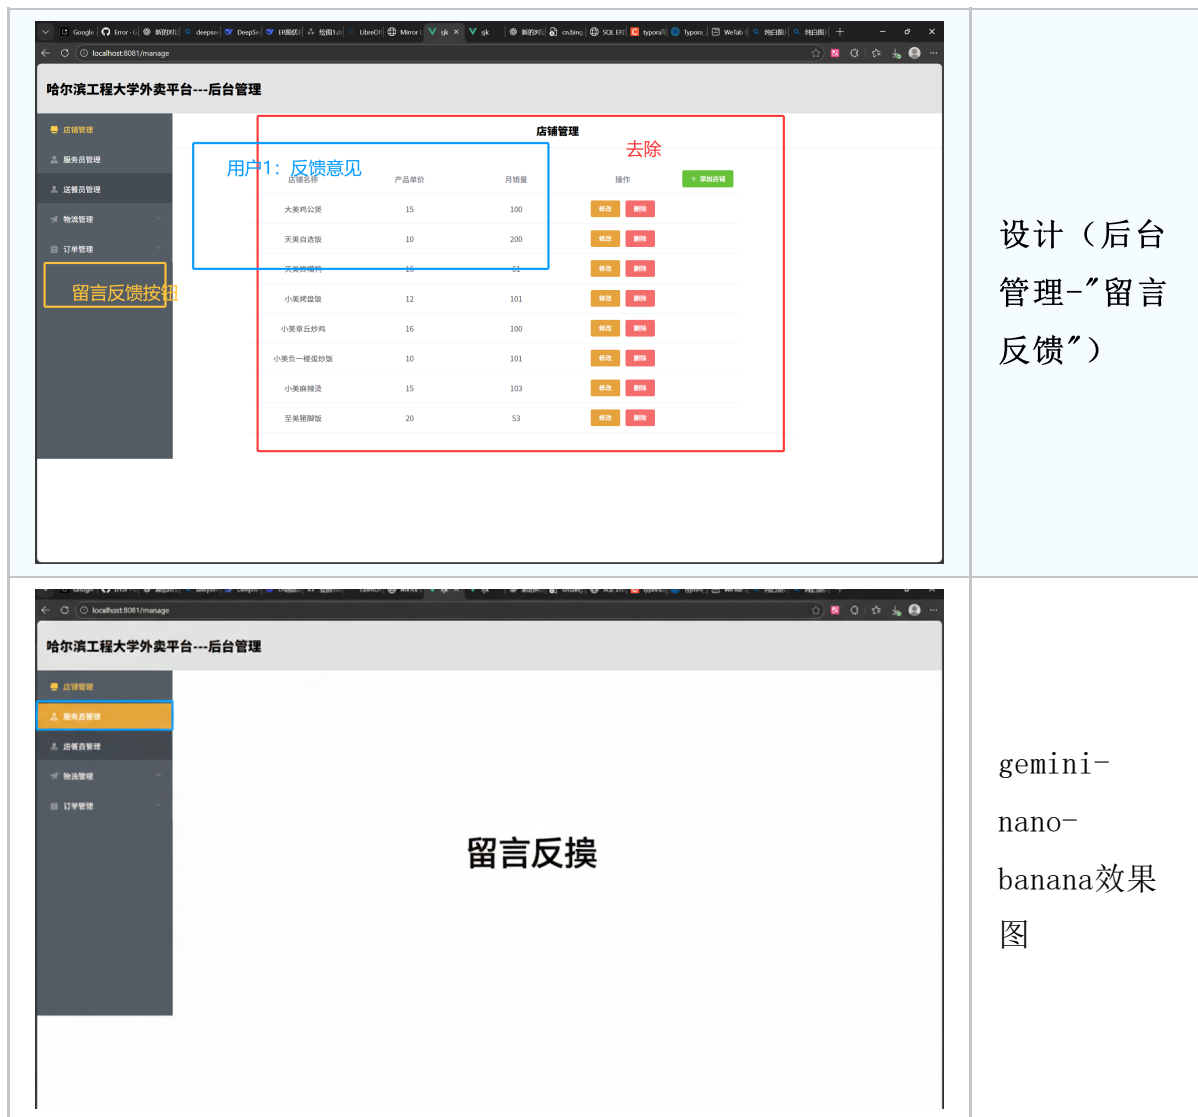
| | |
|---|---|
| Google Error deepseek DeepSeek ER图 绘图 LibreOffice Mirror sjk sjk 新的对话 cn.bing SQL ER typora Typora WeTab localhost:8081/manage 哈尔滨工程大学外卖平台---后台管理 店铺管理 服务员管理 送餐员管理 物流管理 订单管理 留言反馈按钮 用户1：反馈意见 去除 店铺管理 店铺名称 产品单价 月销量 操作 + 添加店铺 大美鸡公煲 15 100 修改 删除 天美自选饭 10 200 修改 删除 天美烤鸭 16 61 修改 删除 小美烤盘饭 12 101 修改 删除 小美章丘炒鸡 16 100 修改 删除 小美负一楼蛋炒饭 10 101 修改 删除 小美麻辣烫 15 103 修改 删除 至美猪脚饭 20 53 修改 删除 | 设计（后台管理-”留言反馈”） |
| localhost:8081/manage 哈尔滨工程大学外卖平台---后台管理 店铺管理 服务员管理 送餐员管理 物流管理 订单管理 留言反摸 | gemini-nano-banana效果图 |